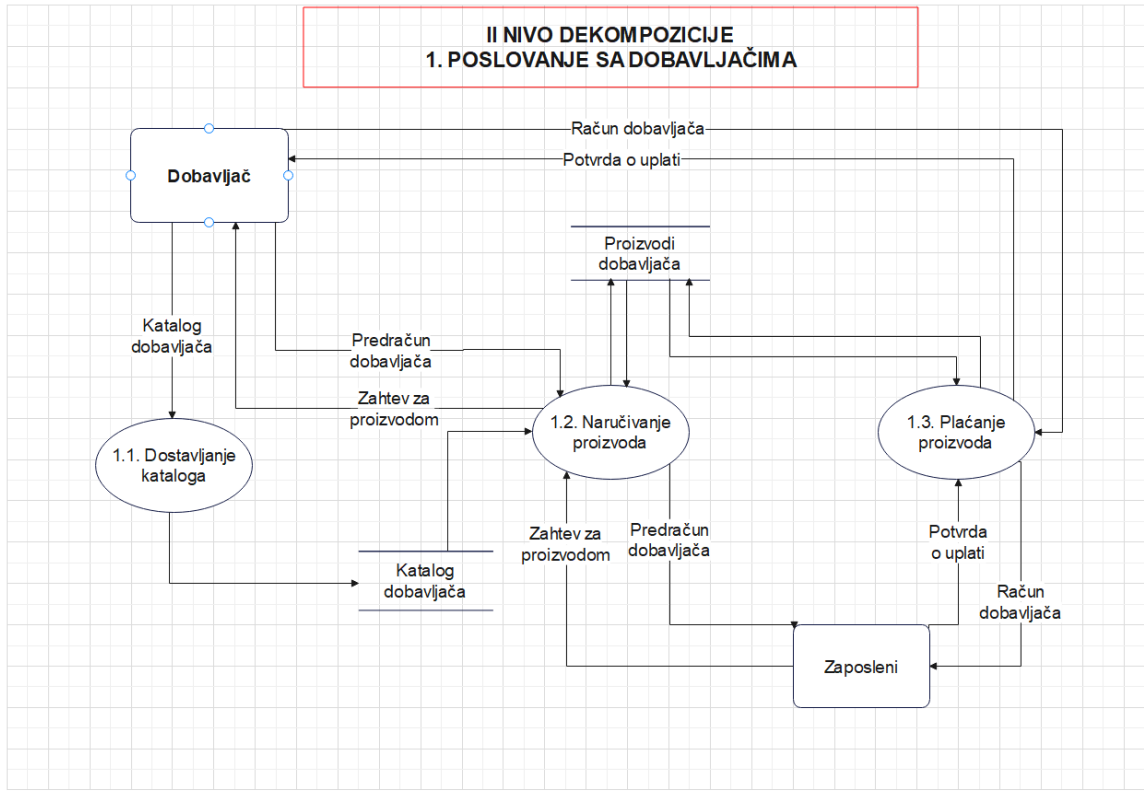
II NIVO DEKOMPOZICIJE
1. POSLOVANJE SA DOBAVLJAČIMA

Račun dobavljača

Potvrda o uplati

Dobavljač

Proizvodi dobavljača

Katalog dobavljača

Predračun dobavljača

Zahtev za proizvodom

1.2. Naručivanje proizvoda

1.3. Plaćanje proizvoda

1.1. Dostavljanje kataloga

Zahtev za proizvodom

Predračun dobavljača

Potvrda o uplati

Katalog dobavljača

Račun dobavljača

Zaposleni